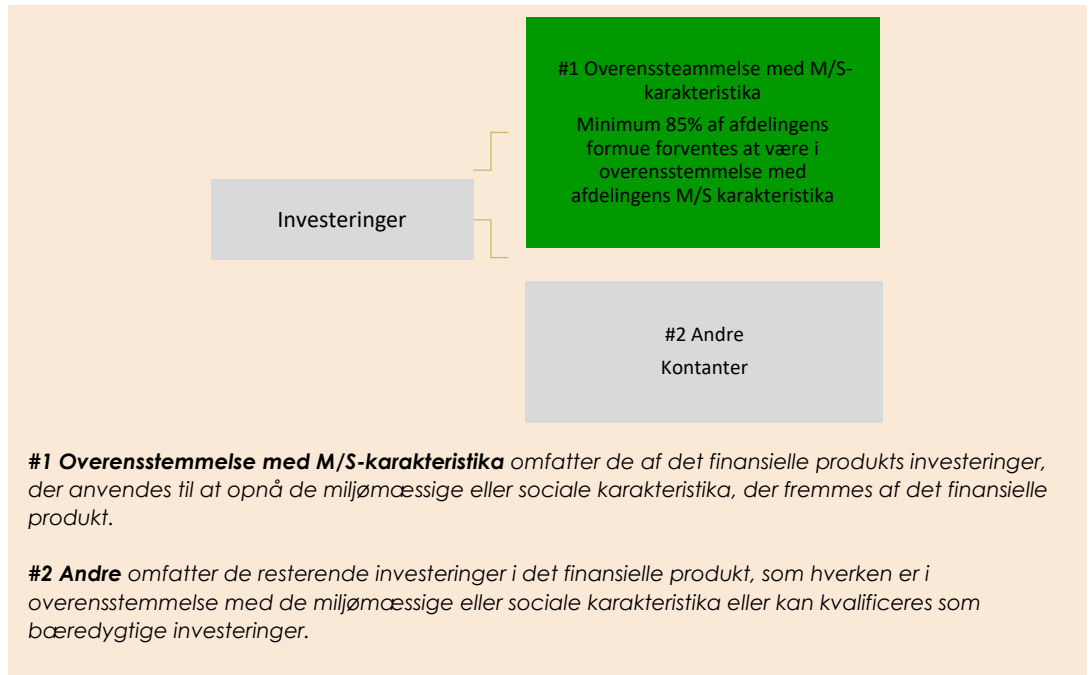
#1 Overensssteammelse med M/S-karakteristika

Minimum 85% af afdelingens formue forventes at være i overensstemmelse med afdelingens M/S karakteristika

Investeringer

#2 Andre

Kontanter

***#1 Overensstemmelse med M/S-karakteristika*** *omfatter de af det finansielle produkts investeringer, der anvendes til at opnå de miljømæssige eller sociale karakteristika, der fremmes af det finansielle produkt.*

***#2 Andre*** *omfatter de resterende investeringer i det finansielle produkt, som hverken er i overensstemmelse med de miljømæssige eller sociale karakteristika eller kan kvalificeres som bæredygtige investeringer.*